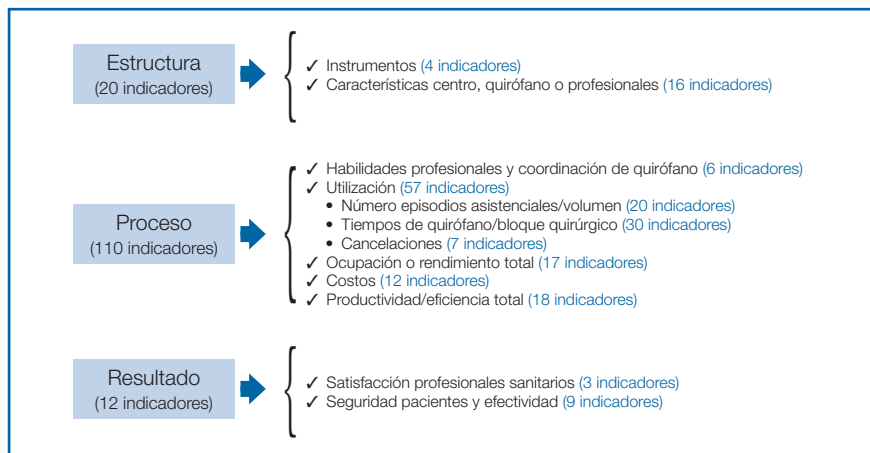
Estructura
(20 indicadores)

✓ Instrumentos (4 indicadores)
✓ Características centro, quirófano o profesionales (16 indicadores)

Proceso
(110 indicadores)

✓ Habilidades profesionales y coordinación de quirófano (6 indicadores)
✓ Utilización (57 indicadores)
• Número episodios asistenciales/volumen (20 indicadores)
• Tiempos de quirófano/bloque quirúrgico (30 indicadores)
• Cancelaciones (7 indicadores)
✓ Ocupación o rendimiento total (17 indicadores)
✓ Costos (12 indicadores)
✓ Productividad/eficiencia total (18 indicadores)

Resultado
(12 indicadores)

✓ Satisfacción profesionales sanitarios (3 indicadores)
✓ Seguridad pacientes y efectividad (9 indicadores)